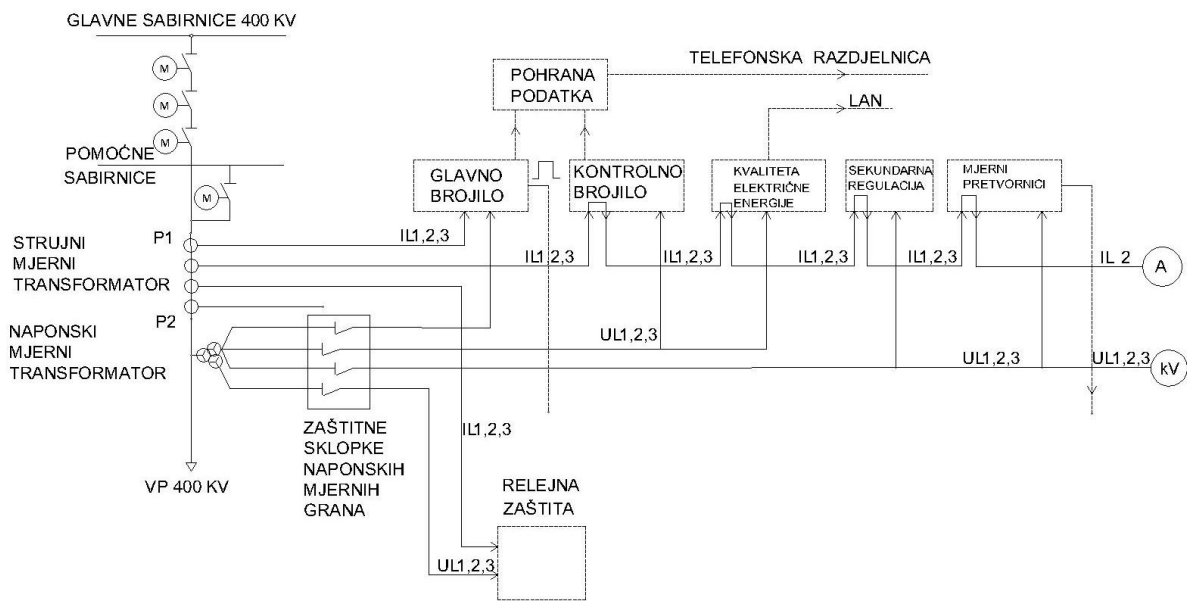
GLAVNE SABIRNICE 400 KV

M
M
M

POMOĆNE SABIRNICE

M

TELEFONSKA RAZDJELNICA

POHRANA PODATKA

LAN

GLAVNO BROJILO

KONTROLNO BROJILO

KVALITETA ELEKTRIČNE ENERGIJE

SEKUNDARNA REGULACIJA

MJERNI PRETVORNICI

STRUJNI MJERNI TRANSFORMATOR

P1

IL1,2,3
IL1,2,3
IL1,2,3
IL1,2,3
IL1,2,3
IL 2

A

P2

NAPONSKI MJERNI TRANSFORMATOR

UL1,2,3
UL1,2,3
UL1,2,3

kV

IL1,2,3

ZAŠTITNE SKLOPKE NAPONSKIH MJERNIH GRANA

VP 400 KV

RELEJNA ZAŠTITA

UL1,2,3